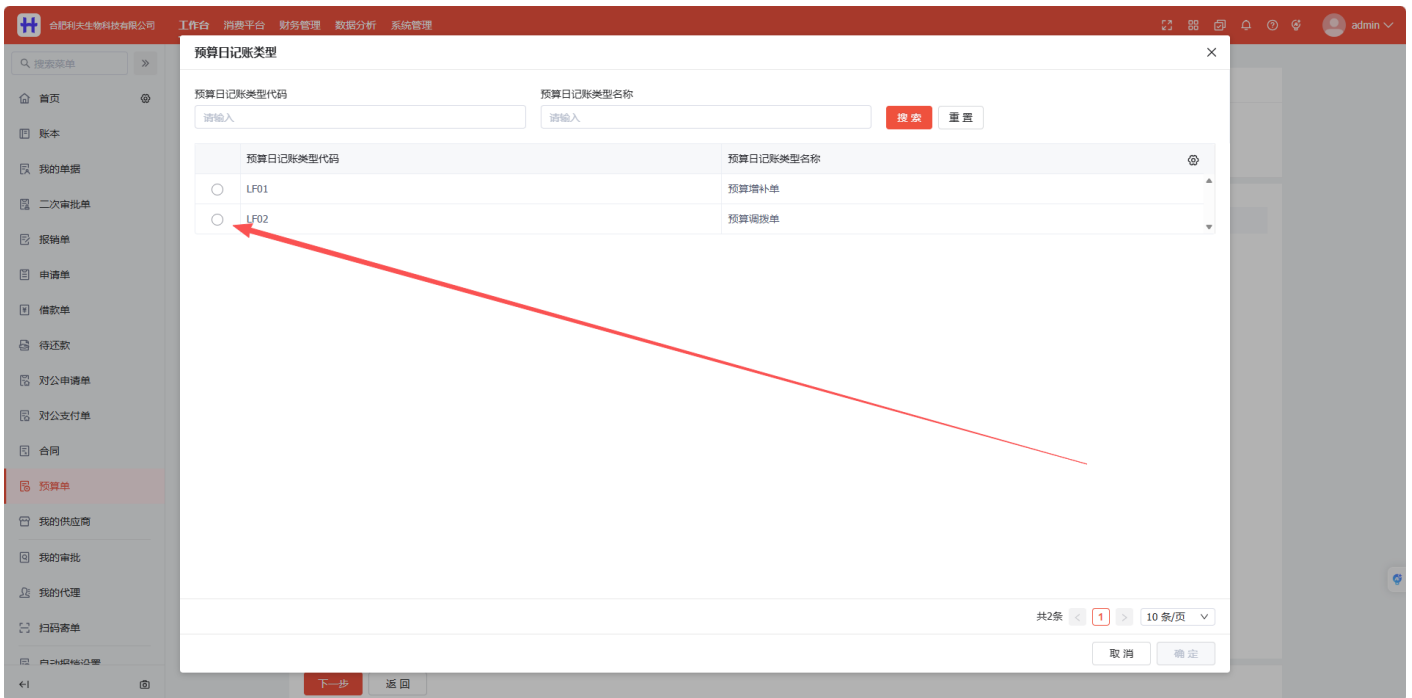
合肥利夫生物科技有限公司 工作台 消费平台 财务管理 数据分析 系统管理 admin

搜索菜单

首页
账本
我的单据
二次审批单
报销单
申请单
借款单
待还款
对公申请单
对公支付单
合同
预算单
我的供应商
我的审批
我的代理
扫码寄单
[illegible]

预算日记账类型

预算日记账类型代码
请输入
预算日记账类型名称
请输入
搜 索 重 置

| | 预算日记账类型代码 | 预算日记账类型名称 |
|---|---|---|
| ○ | LF01 | 预算增补单 |
| ○ | LF02 | 预算调拨单 |

共2条 < 1 > 10 条/页

取 消 确 定

下一步 返 回